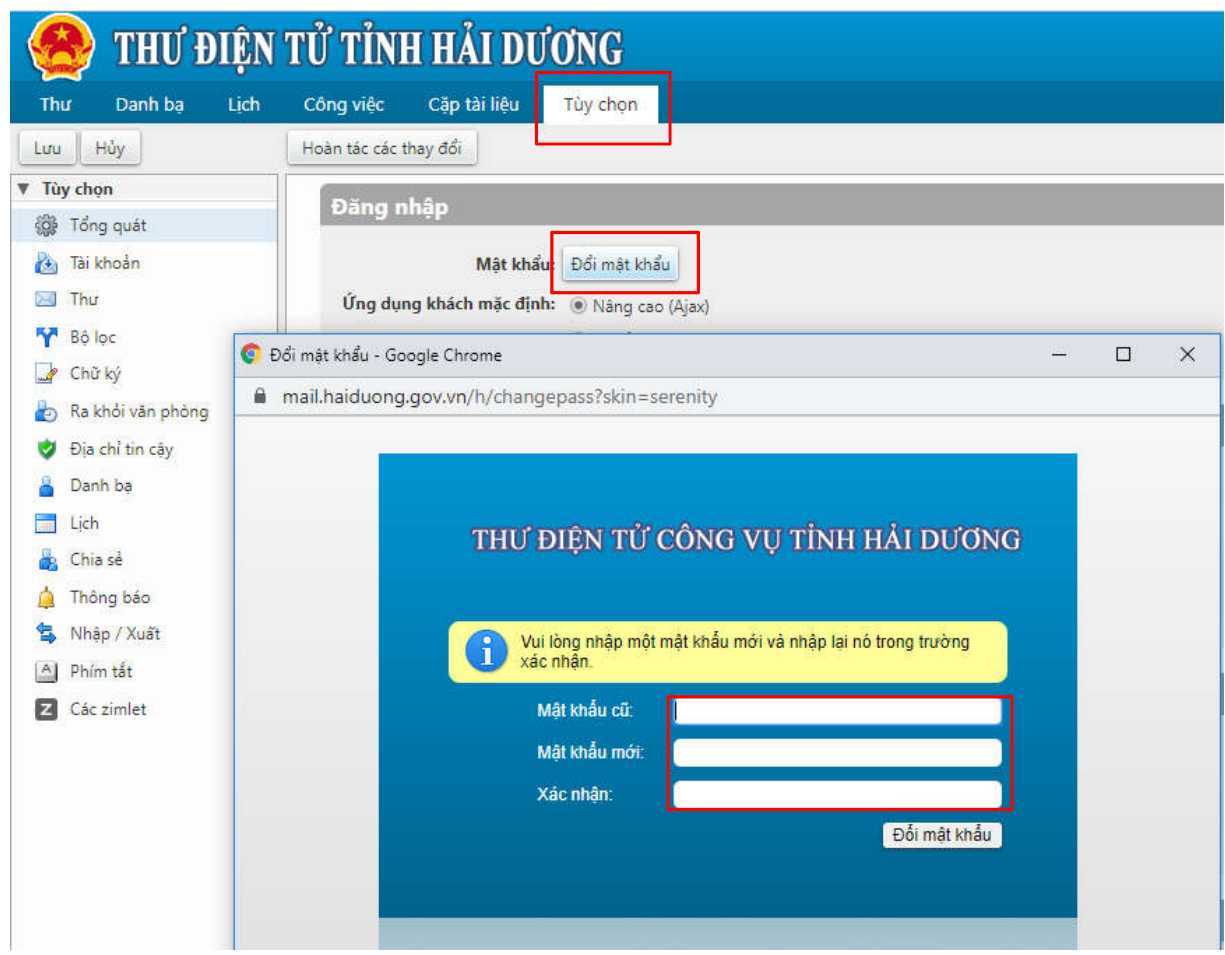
THƯ ĐIỆN TỬ TỈNH HẢI DƯƠNG

Thư | Danh bạ | Lịch | Công việc | Cặp tài liệu | Tùy chọn

Lưu | Hủy | Hoàn tác các thay đổi

▼ Tùy chọn
Tổng quát
Tài khoản
Thư
Bộ lọc
Chữ ký
Ra khỏi văn phòng
Địa chỉ tin cậy
Danh bạ
Lịch
Chia sẻ
Thông báo
Nhập / Xuất
Phím tắt
Các zimlet

Đăng nhập

Mật khẩu: Đổi mật khẩu
Ứng dụng khách mặc định: Nâng cao (Ajax)

Đổi mật khẩu - Google Chrome
mail.haiduong.gov.vn/h/changepass?skin=serenity

THƯ ĐIỆN TỬ CÔNG VỤ TỈNH HẢI DƯƠNG

Vui lòng nhập một mật khẩu mới và nhập lại nó trong trường xác nhận.

Mật khẩu cũ:
Mật khẩu mới:
Xác nhận:

Đổi mật khẩu